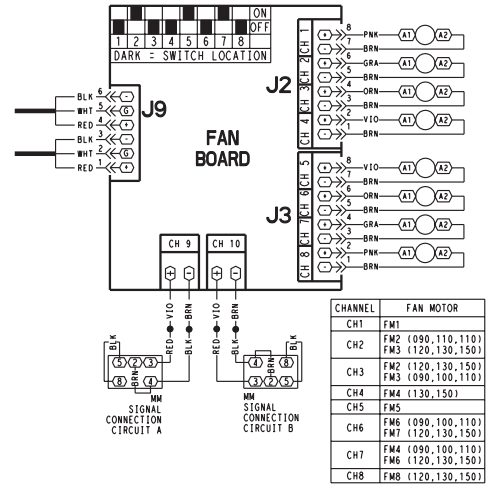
ON
OFF
1 2 3 4 5 6 7 8
DARK = SWITCH LOCATION

J9
6 BLK
5 WHT
4 RED
3 BLK
2 WHT
1 RED

FAN BOARD

J2
CH 1
CH 2
CH 3
CH 4
8 PNK A1 A2
7 BRN
6 GRA A1 A2
5 BRN
4 ORN A1 A2
3 BRN
2 VIO A1 A2
1 BRN

J3
CH 5
CH 6
CH 7
CH 8
8 VIO A1 A2
7 BRN
6 ORN A1 A2
5 BRN
4 GRA A1 A2
3 BRN
2 PNK A1 A2
1 BRN

CH 9
CH 10
+ −
+ −
RED VIO BLK BRN
RED VIO BLK BRN
BLK
5 2 3
8 4
BRN
MM SIGNAL CONNECTION CIRCUIT A
BLK
4 8
BRN
3 2 5
MM SIGNAL CONNECTION CIRCUIT B

| CHANNEL | FAN MOTOR |
|---|---|
| CH1 | FM1 |
| CH2 | FM2 (090,110,110) FM3 (120,130,150) |
| CH3 | FM2 (120,130,150) FM3 (090,100,110) |
| CH4 | FM4 (130,150) |
| CH5 | FM5 |
| CH6 | FM6 (090,100,110) FM7 (120,130,150) |
| CH7 | FM4 (090,100,110) FM6 (120,130,150) |
| CH8 | FM8 (120,130,150) |